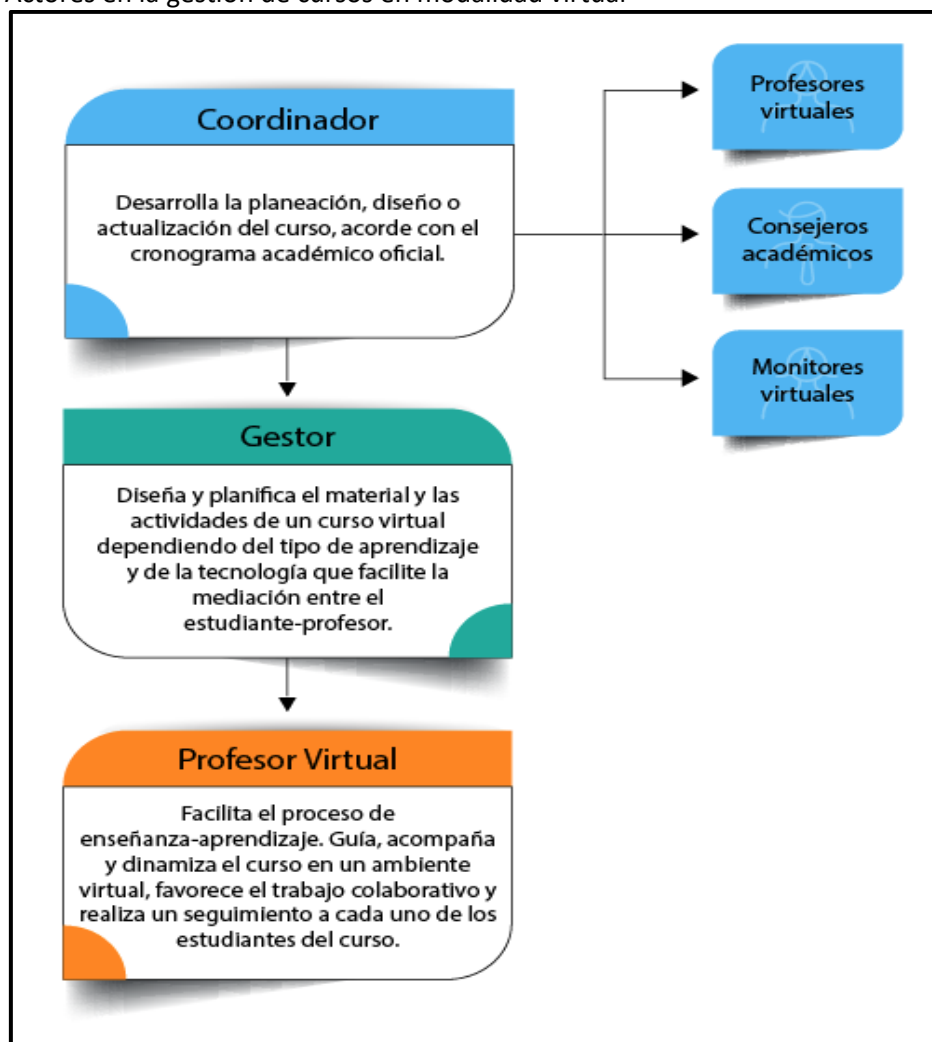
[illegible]

Coordinador

Desarrolla la planeación, diseño o actualización del curso, acorde con el cronograma académico oficial.

Profesores virtuales

Consejeros académicos

Monitores virtuales

Gestor

Diseña y planifica el material y las actividades de un curso virtual dependiendo del tipo de aprendizaje y de la tecnología que facilite la mediación entre el estudiante-profesor.

Profesor Virtual

Facilita el proceso de enseñanza-aprendizaje. Guía, acompaña y dinamiza el curso en un ambiente virtual, favorece el trabajo colaborativo y realiza un seguimiento a cada uno de los estudiantes del curso.